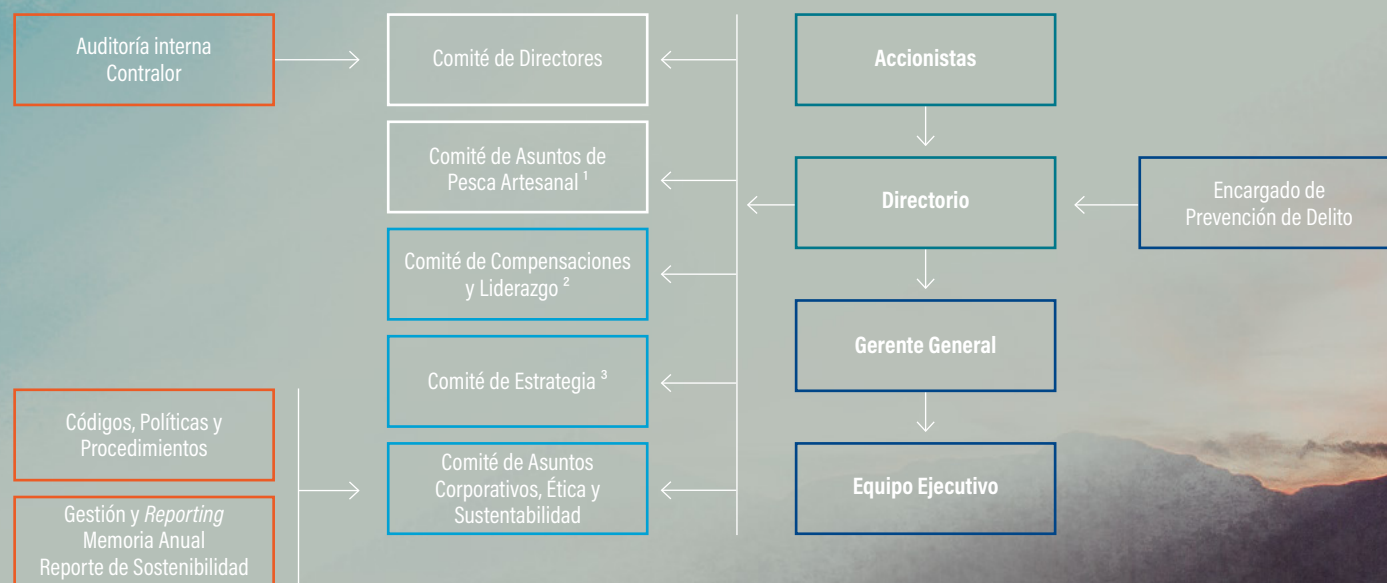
Auditoría interna
Contralor

Comité de Directores

Comité de Asuntos de Pesca Artesanal ¹

Comité de Compensaciones y Liderazgo ²

Comité de Estrategia ³

Comité de Asuntos Corporativos, Ética y Sustentabilidad

Accionistas

Directorio

Gerente General

Equipo Ejecutivo

Encargado de Prevención de Delito

Códigos, Políticas y Procedimientos

Gestión y *Reporting*
Memoria Anual
Reporte de Sostenibilidad